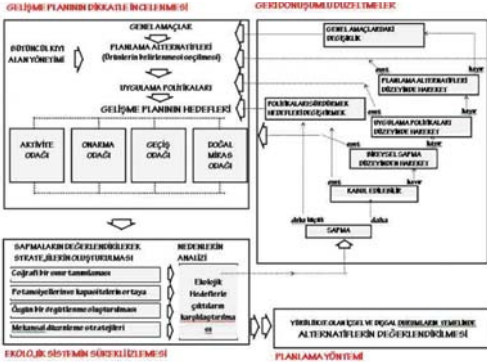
GELİŞME PLANININ DİKKATLE İNCELENMESİ

GERİ DÖNÜŞÜMLÜ DÜZELTMELER

GENEL AMAÇLAR

BÜTÜNCÜL KIYI ALAN YÖNETİMİ

PLANLAMA ALTERNATİFLERİ (Ürünlerin belirlenmesi seçilmesi)

UYGULAMA POLİTİKALARI

GELİŞME PLANININ HEDEFLERİ

AKTİVİTE ODAĞI

ONARMA ODAĞI

GEÇİŞ ODAĞI

DOĞAL MİRAS ODAĞI

GENEL AMAÇLARDAKİ DEĞİŞİKLİK

evet hayır

PLANLAMA ALTERNATİFLERİ DÜZEYİNDE HAREKET

evet hayır

POLİTİKALARI SÜRDÜRMEK HEDEFLERİ DEĞİŞTİRMEK

UYGULAMA POLİTİKALARI DÜZEYİNDE HAREKET

evet hayır

BİREYSEL SAPMA DÜZEYİNDE HAREKET

evet hayır

KABUL EDİLEBİLİR

daha küçük daha

SAPMA

SAPMALARIN DEĞERLENDİRİLEREK STRATEJİLERİN OLUŞTURULMASI

Coğrafi bir ömür tanımlanması

Potansiyellerinin kapasitelerin ortaya

Özgün bir örgütlenme oluşturulması

Mekansal düzenleme stratejileri

HEDEFLERİN ANALİZİ

Ekolojik Hedeflerle çıktıların karşılaştırılması

YÖRELİK OLAN İÇSEL VE DOĞAL DÜZENLEME TEMELİNDE ALTERNATİFLERİN DEĞERLENDİRİLMESİ

EKOLOJİK SİSTEMİN SÜREKLİLEŞMESİ

PLANLAMA YÖNTEMİ